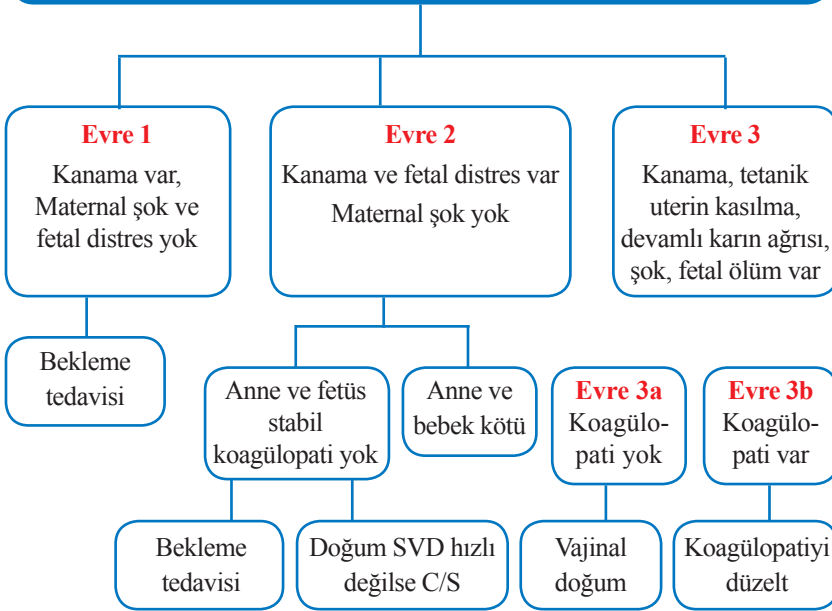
Evre 1
Kanama var, Maternal şok ve fetal distres yok

Evre 2
Kanama ve fetal distres var
Maternal şok yok

Evre 3
Kanama, tetanik uterin kasılma, devamlı karın ağrısı, şok, fetal ölüm var

Bekleme tedavisi

Anne ve fetüs stabil koagülopati yok

Anne ve bebek kötü

Evre 3a
Koagülopati yok

Evre 3b
Koagülopati var

Bekleme tedavisi

Doğum SVD hızlı değilse C/S

Vajinal doğum

Koagülopatiyi düzelt